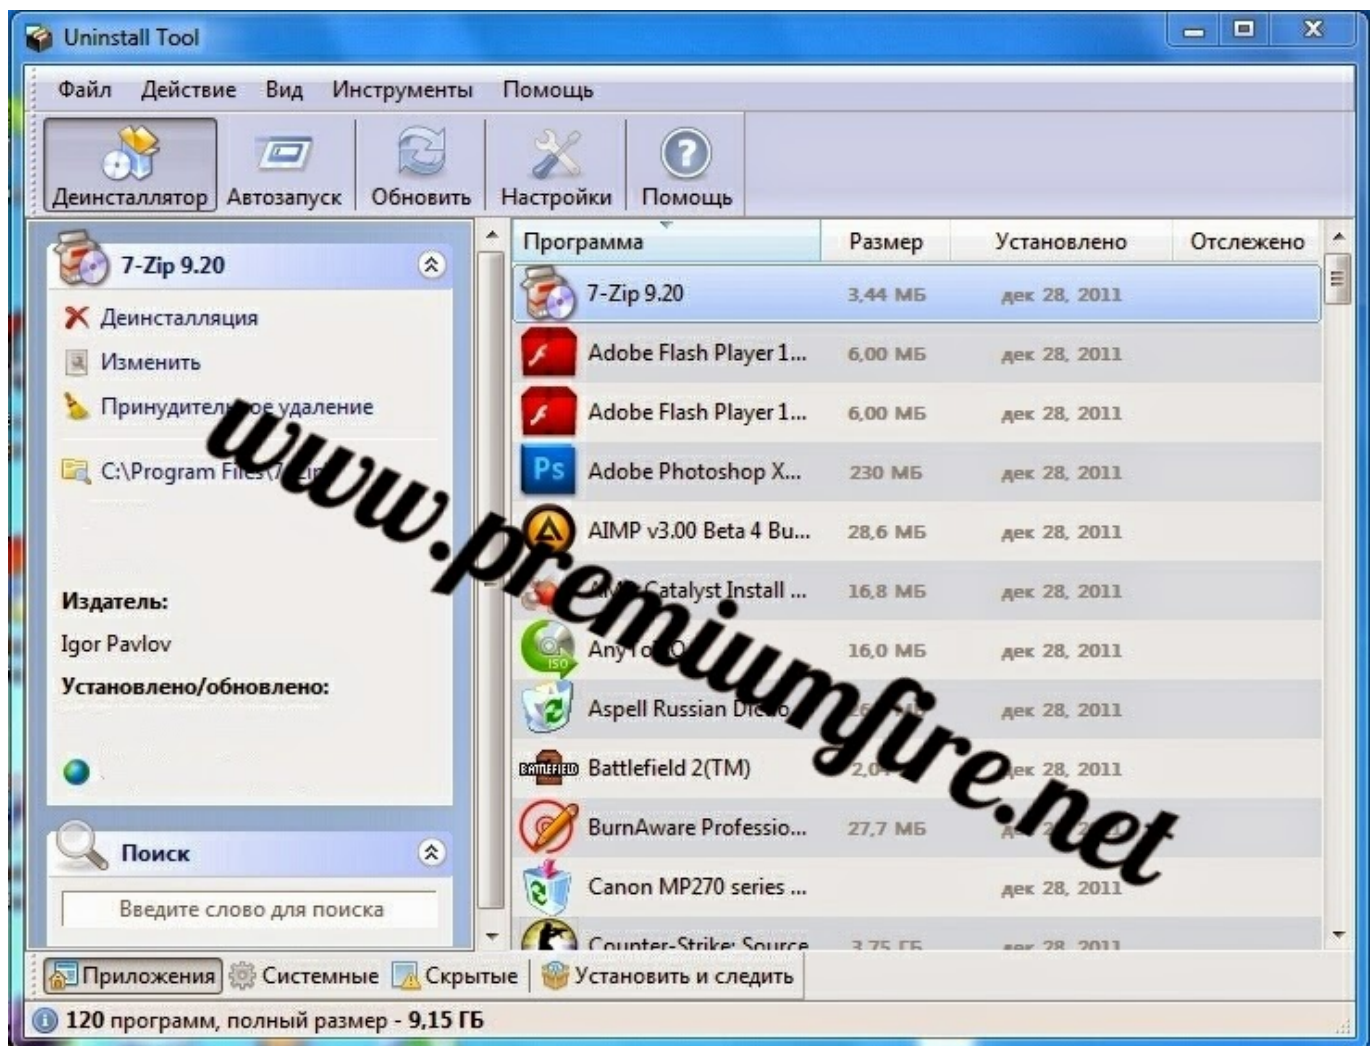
Uninstall Tool

Файл Действие Вид Инструменты Помощь

Деинсталлятор Автозапуск Обновить Настройки Помощь

7-Zip 9.20

Деинсталляция
Изменить
Принудительное удаление

C:\Program Files\7-Zip

Издатель:
Igor Pavlov
Установлено/обновлено:

Поиск
Введите слово для поиска

www.premiumfire.net

| Программа | Размер | Установлено | Отслежено |
|---|---|---|---|
| 7-Zip 9.20 | 3,44 МБ | дек 28, 2011 | |
| Adobe Flash Player 1... | 6,00 МБ | дек 28, 2011 | |
| Adobe Flash Player 1... | 6,00 МБ | дек 28, 2011 | |
| Adobe Photoshop X... | 230 МБ | дек 28, 2011 | |
| AIMP v3.00 Beta 4 Bu... | 28,6 МБ | дек 28, 2011 | |
| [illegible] Catalyst Install ... | 16,8 МБ | дек 28, 2011 | |
| AnyTo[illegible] | 16,0 МБ | дек 28, 2011 | |
| Aspell Russian Dic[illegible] | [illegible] | дек 28, 2011 | |
| Battlefield 2(TM) | 2,0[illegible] | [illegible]ек 28, 2011 | |
| BurnAware Professio... | 27,7 МБ | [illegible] | |
| Canon MP270 series ... | | дек 28, 2011 | |
| Counter-Strike: Source | 3,75 ГБ | дек 28, 2011 | |

Приложения Системные Скрытые Установить и следить

120 программ, полный размер - 9,15 ГБ